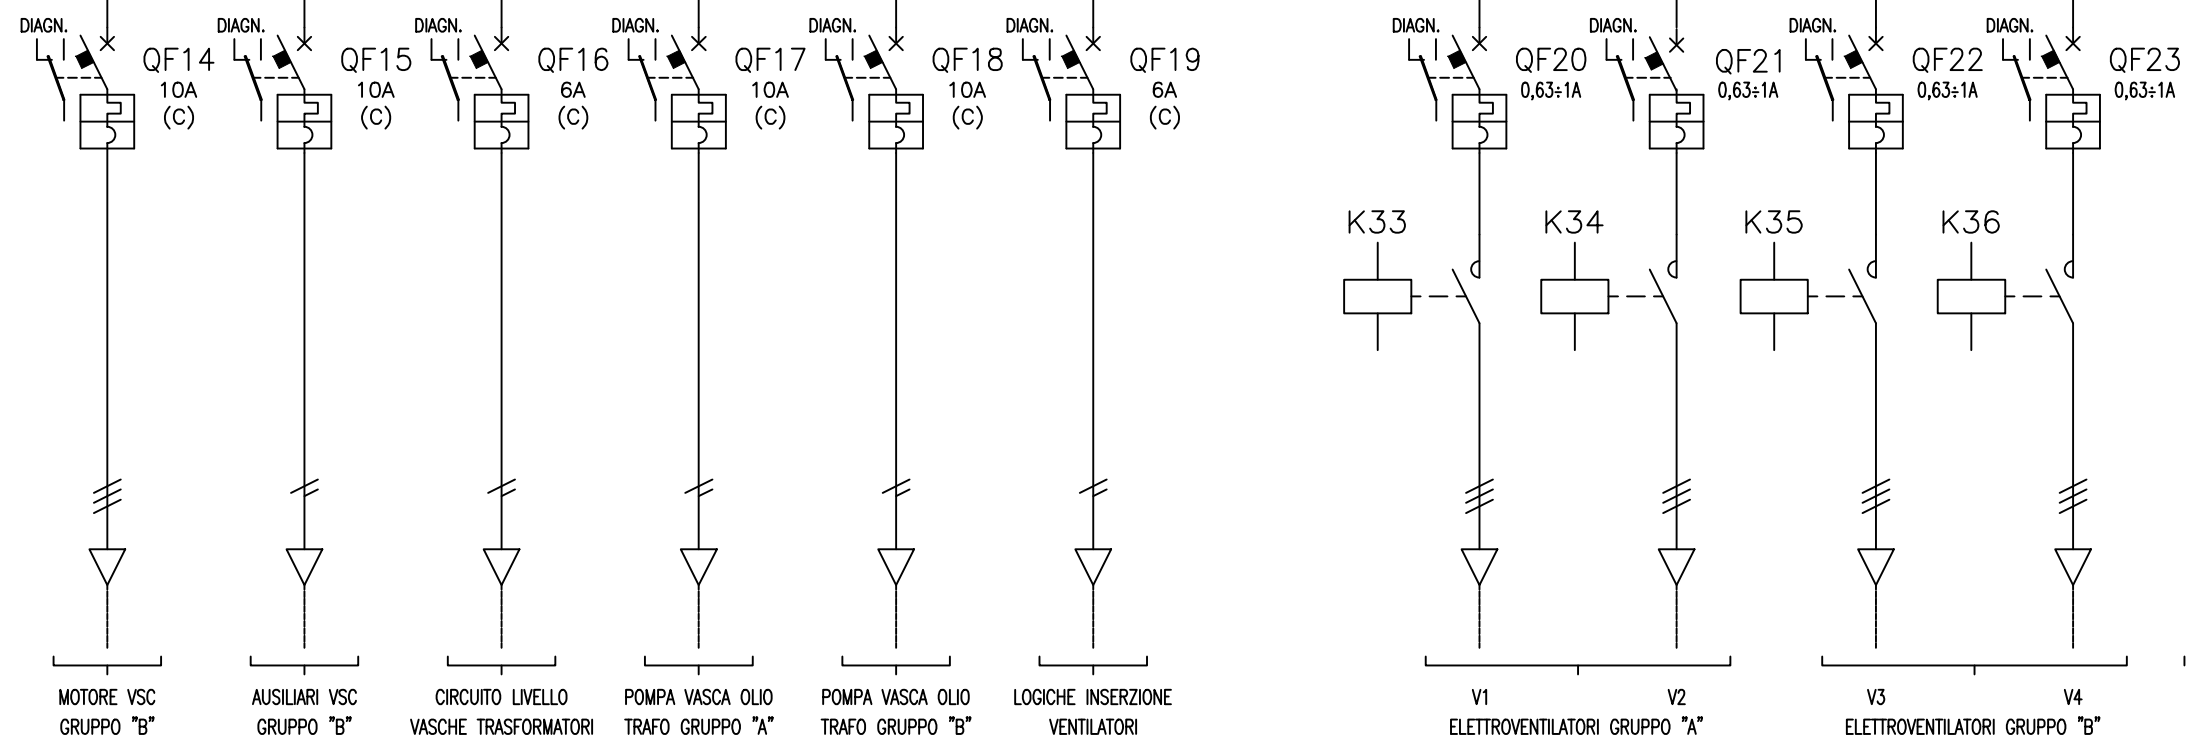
DIAGN. QF14 10A (C)

DIAGN. QF15 10A (C)

DIAGN. QF16 6A (C)

DIAGN. QF17 10A (C)

DIAGN. QF18 10A (C)

DIAGN. QF19 6A (C)

DIAGN. QF20 0,63÷1A

DIAGN. QF21 0,63÷1A

DIAGN. QF22 0,63÷1A

DIAGN. QF23 0,63÷1A

K33

K34

K35

K36

MOTORE VSC GRUPPO "B"

AUSILIARI VSC GRUPPO "B"

CIRCUITO LIVELLO VASCHE TRASFORMATORI

POMPA VASCA OLIO TRAFO GRUPPO "A"

POMPA VASCA OLIO TRAFO GRUPPO "B"

LOGICHE INSERZIONE VENTILATORI

V1

V2

ELETTROVENTILATORI GRUPPO "A"

V3

V4

ELETTROVENTILATORI GRUPPO "B"